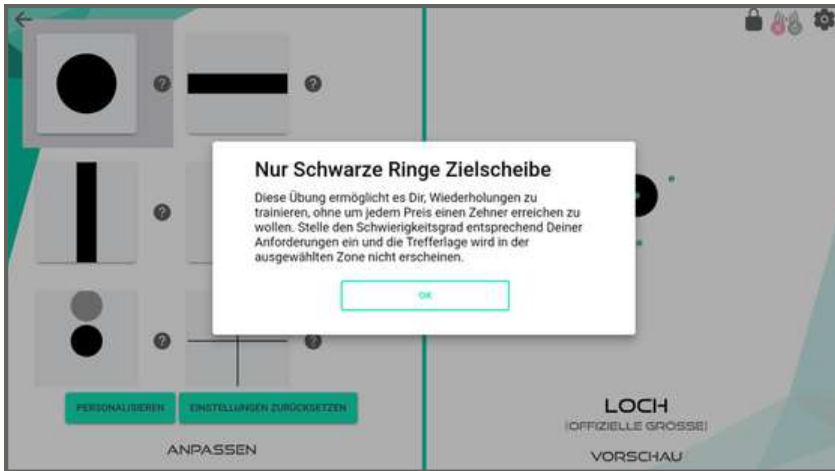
Nur Schwarze Ringe Zielscheibe

Diese Übung ermöglicht es Dir, Wiederholungen zu trainieren, ohne um jedem Preis einen Zehner erreichen zu wollen. Stelle den Schwierigkeitsgrad entsprechend Deiner Anforderungen ein und die Trefferlage wird in der ausgewählten Zone nicht erscheinen.

OK

?
?
?
?
?

PERSONALISIEREN
EINSTELLUNGEN ZURÜCKSETZEN

ANPASSEN

LOCH
(OFFIZIELLE GRÖSSE)

VORSCHAU